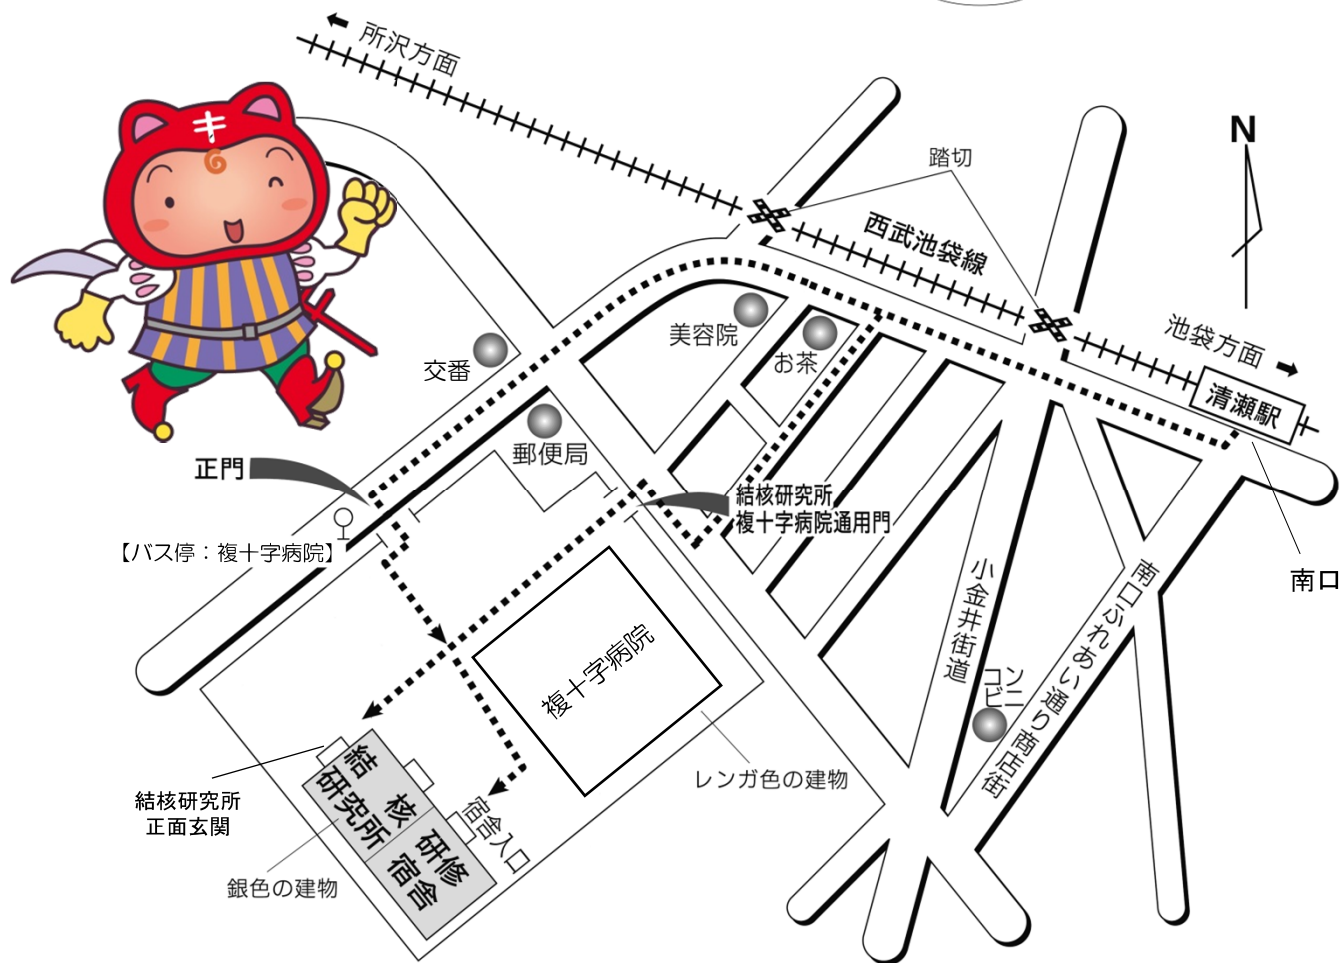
所沢方面

キ

踏切

西武池袋線

N

池袋方面

清瀬駅

南口

美容院

お茶

交番

郵便局

正門

【バス停：複十字病院】

結核研究所
複十字病院通用門

小金井街道

コンビニ

南口ふれあい通り商店街

複十字病院

レンガ色の建物

結核研究所

研修宿舎

宿舎入口

結核研究所
正面玄関

銀色の建物